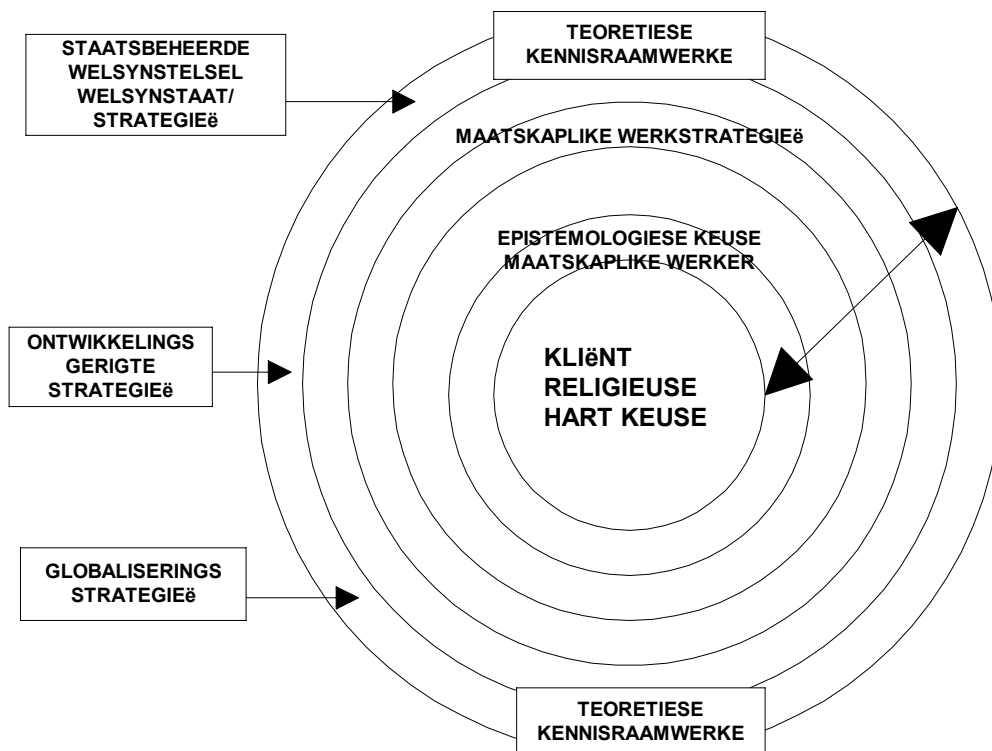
STAATSBEHEERDE WELSYNSTELSEL WELSYNSTAAT/ STRATEGIEë

TEORETIESE KENNISRAAMWERKE

MAATSKAPLIKE WERKSTRATEGIEë

EPISTEMOLOGIESE KEUSE MAATSKAPLIKE WERKER

ONTWIKKELINGS GERIGTE STRATEGIEë

KLIëNT RELIGIEUSE HART KEUSE

GLOBALISERINGS STRATEGIEë

TEORETIESE KENNISRAAMWERKE